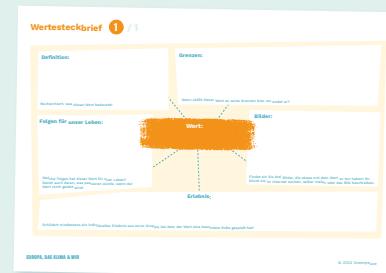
Wertesteckbrief 1 / 1

Definition:

Recherchiert, was dieser Wert bedeutet.

Grenzen:

Wann stößt dieser Wert an seine Grenzen bzw. an andere an?

Folgen für unser Leben:

Wert:

Bilder:

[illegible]

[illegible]

Erlebnis:

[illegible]

EUROPA, DAS KLIMA & WIR

© 2022 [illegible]